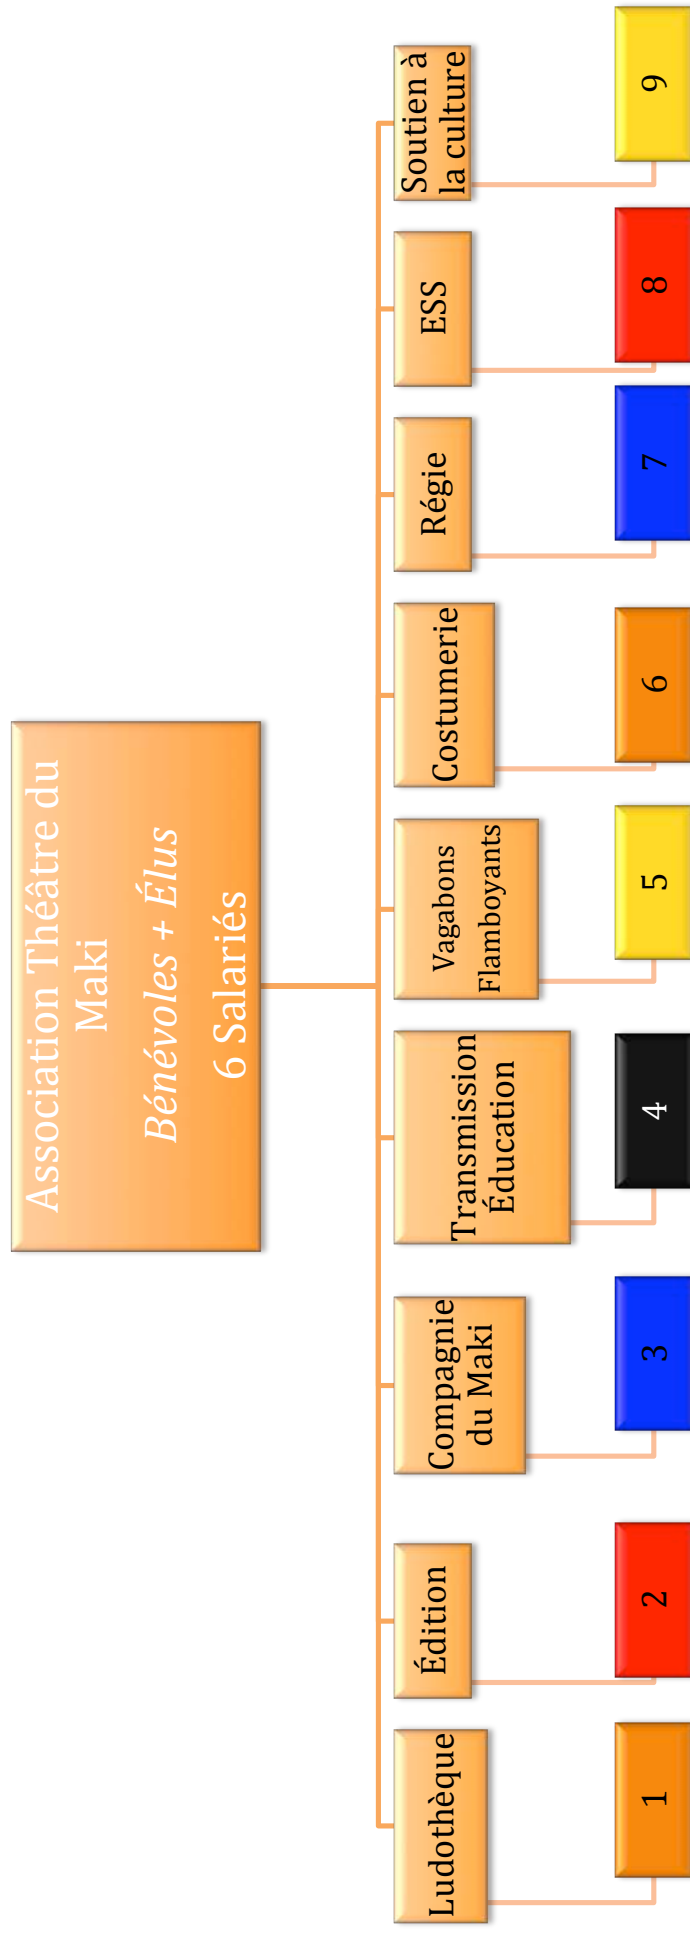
Association Théâtre du Maki

*Bénévoles + Élus*

6 Salariés

Ludothèque

1

Édition

2

Compagnie du Maki

3

Transmission Éducation

4

Vagabons Flamboyants

5

Costumerie

6

Régie

7

ESS

8

Soutien à la culture

9